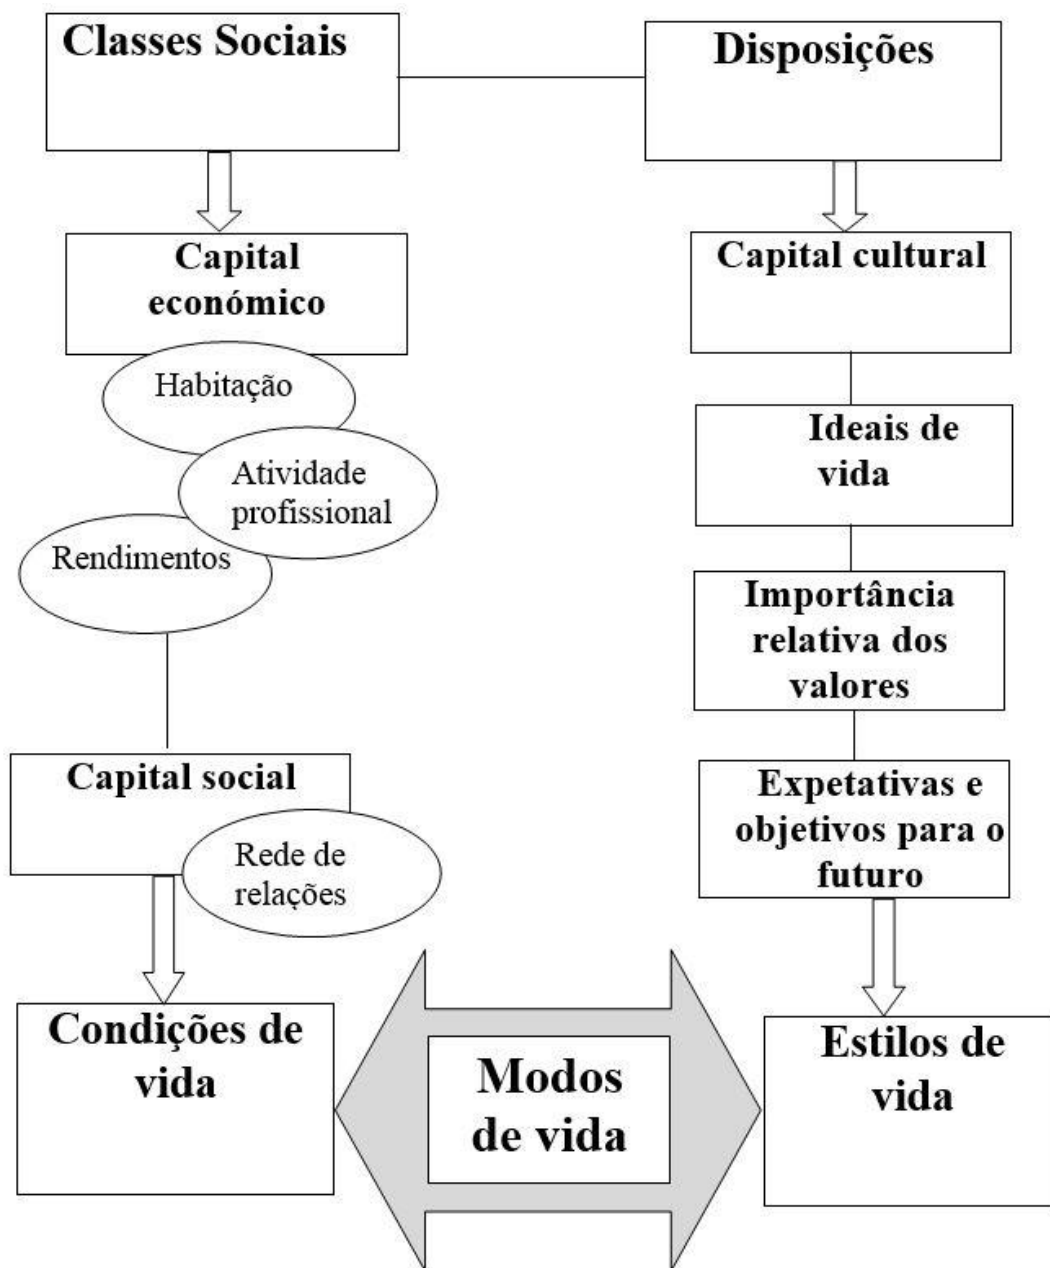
Classes Sociais

Disposições

Capital económico

Habitação

Atividade profissional

Rendimentos

Capital social

Rede de relações

Capital cultural

Ideais de vida

Importância relativa dos valores

Expetativas e objetivos para o futuro

Condições de vida

Modos de vida

Estilos de vida